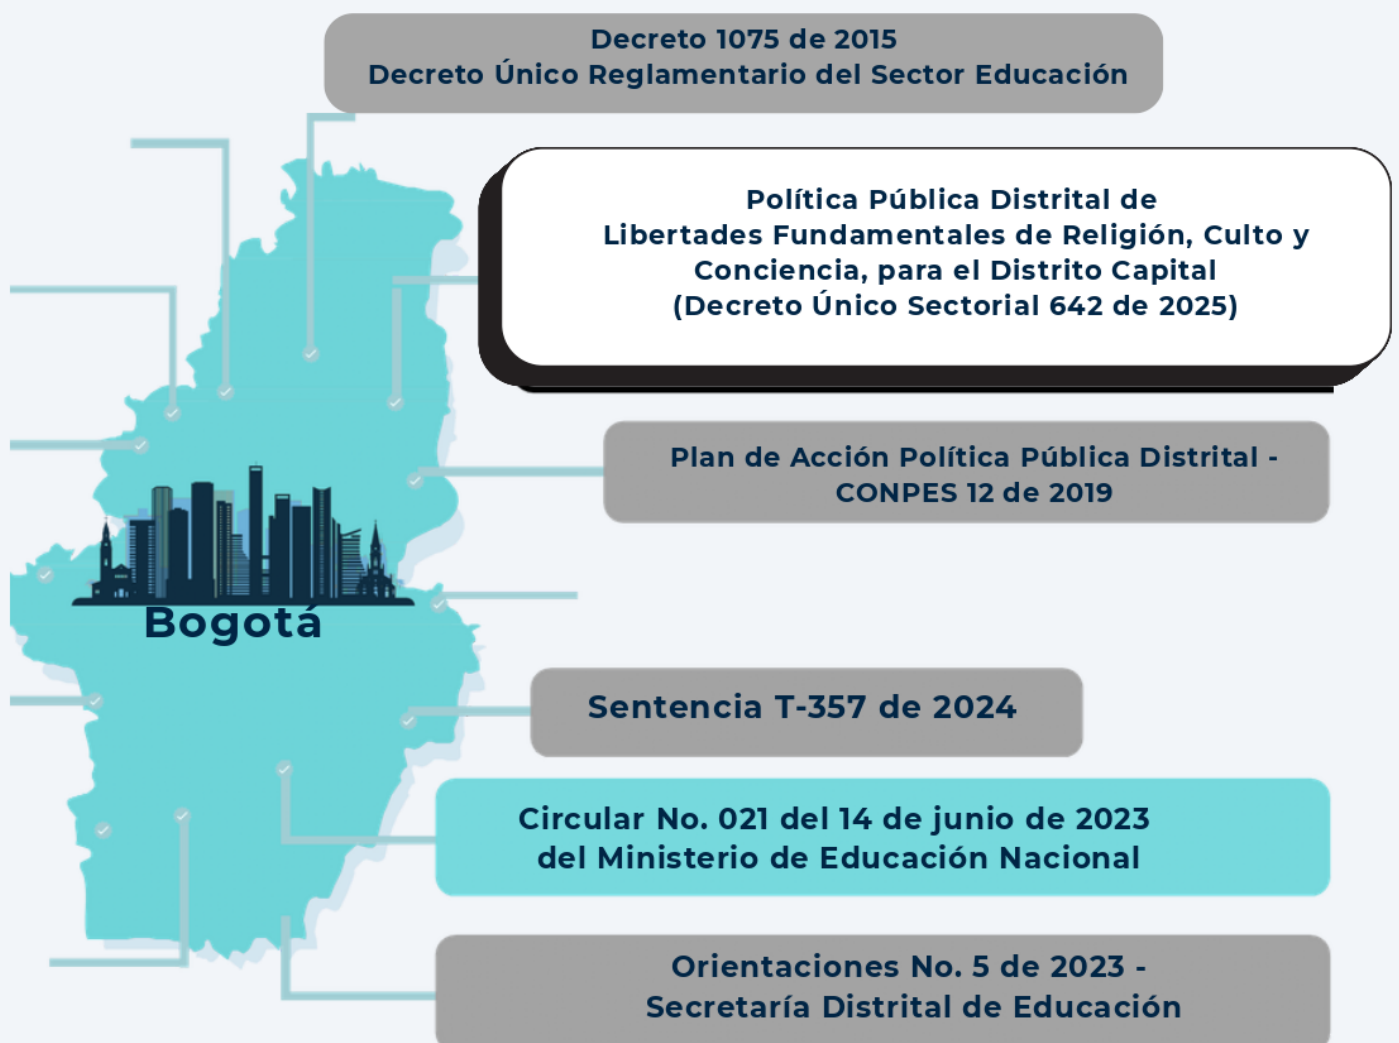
Decreto 1075 de 2015
Decreto Único Reglamentario del Sector Educación

Política Pública Distrital de Libertades Fundamentales de Religión, Culto y Conciencia, para el Distrito Capital (Decreto Único Sectorial 642 de 2025)

Plan de Acción Política Pública Distrital - CONPES 12 de 2019

Bogotá

Sentencia T-357 de 2024

Circular No. 021 del 14 de junio de 2023 del Ministerio de Educación Nacional

Orientaciones No. 5 de 2023 - Secretaría Distrital de Educación